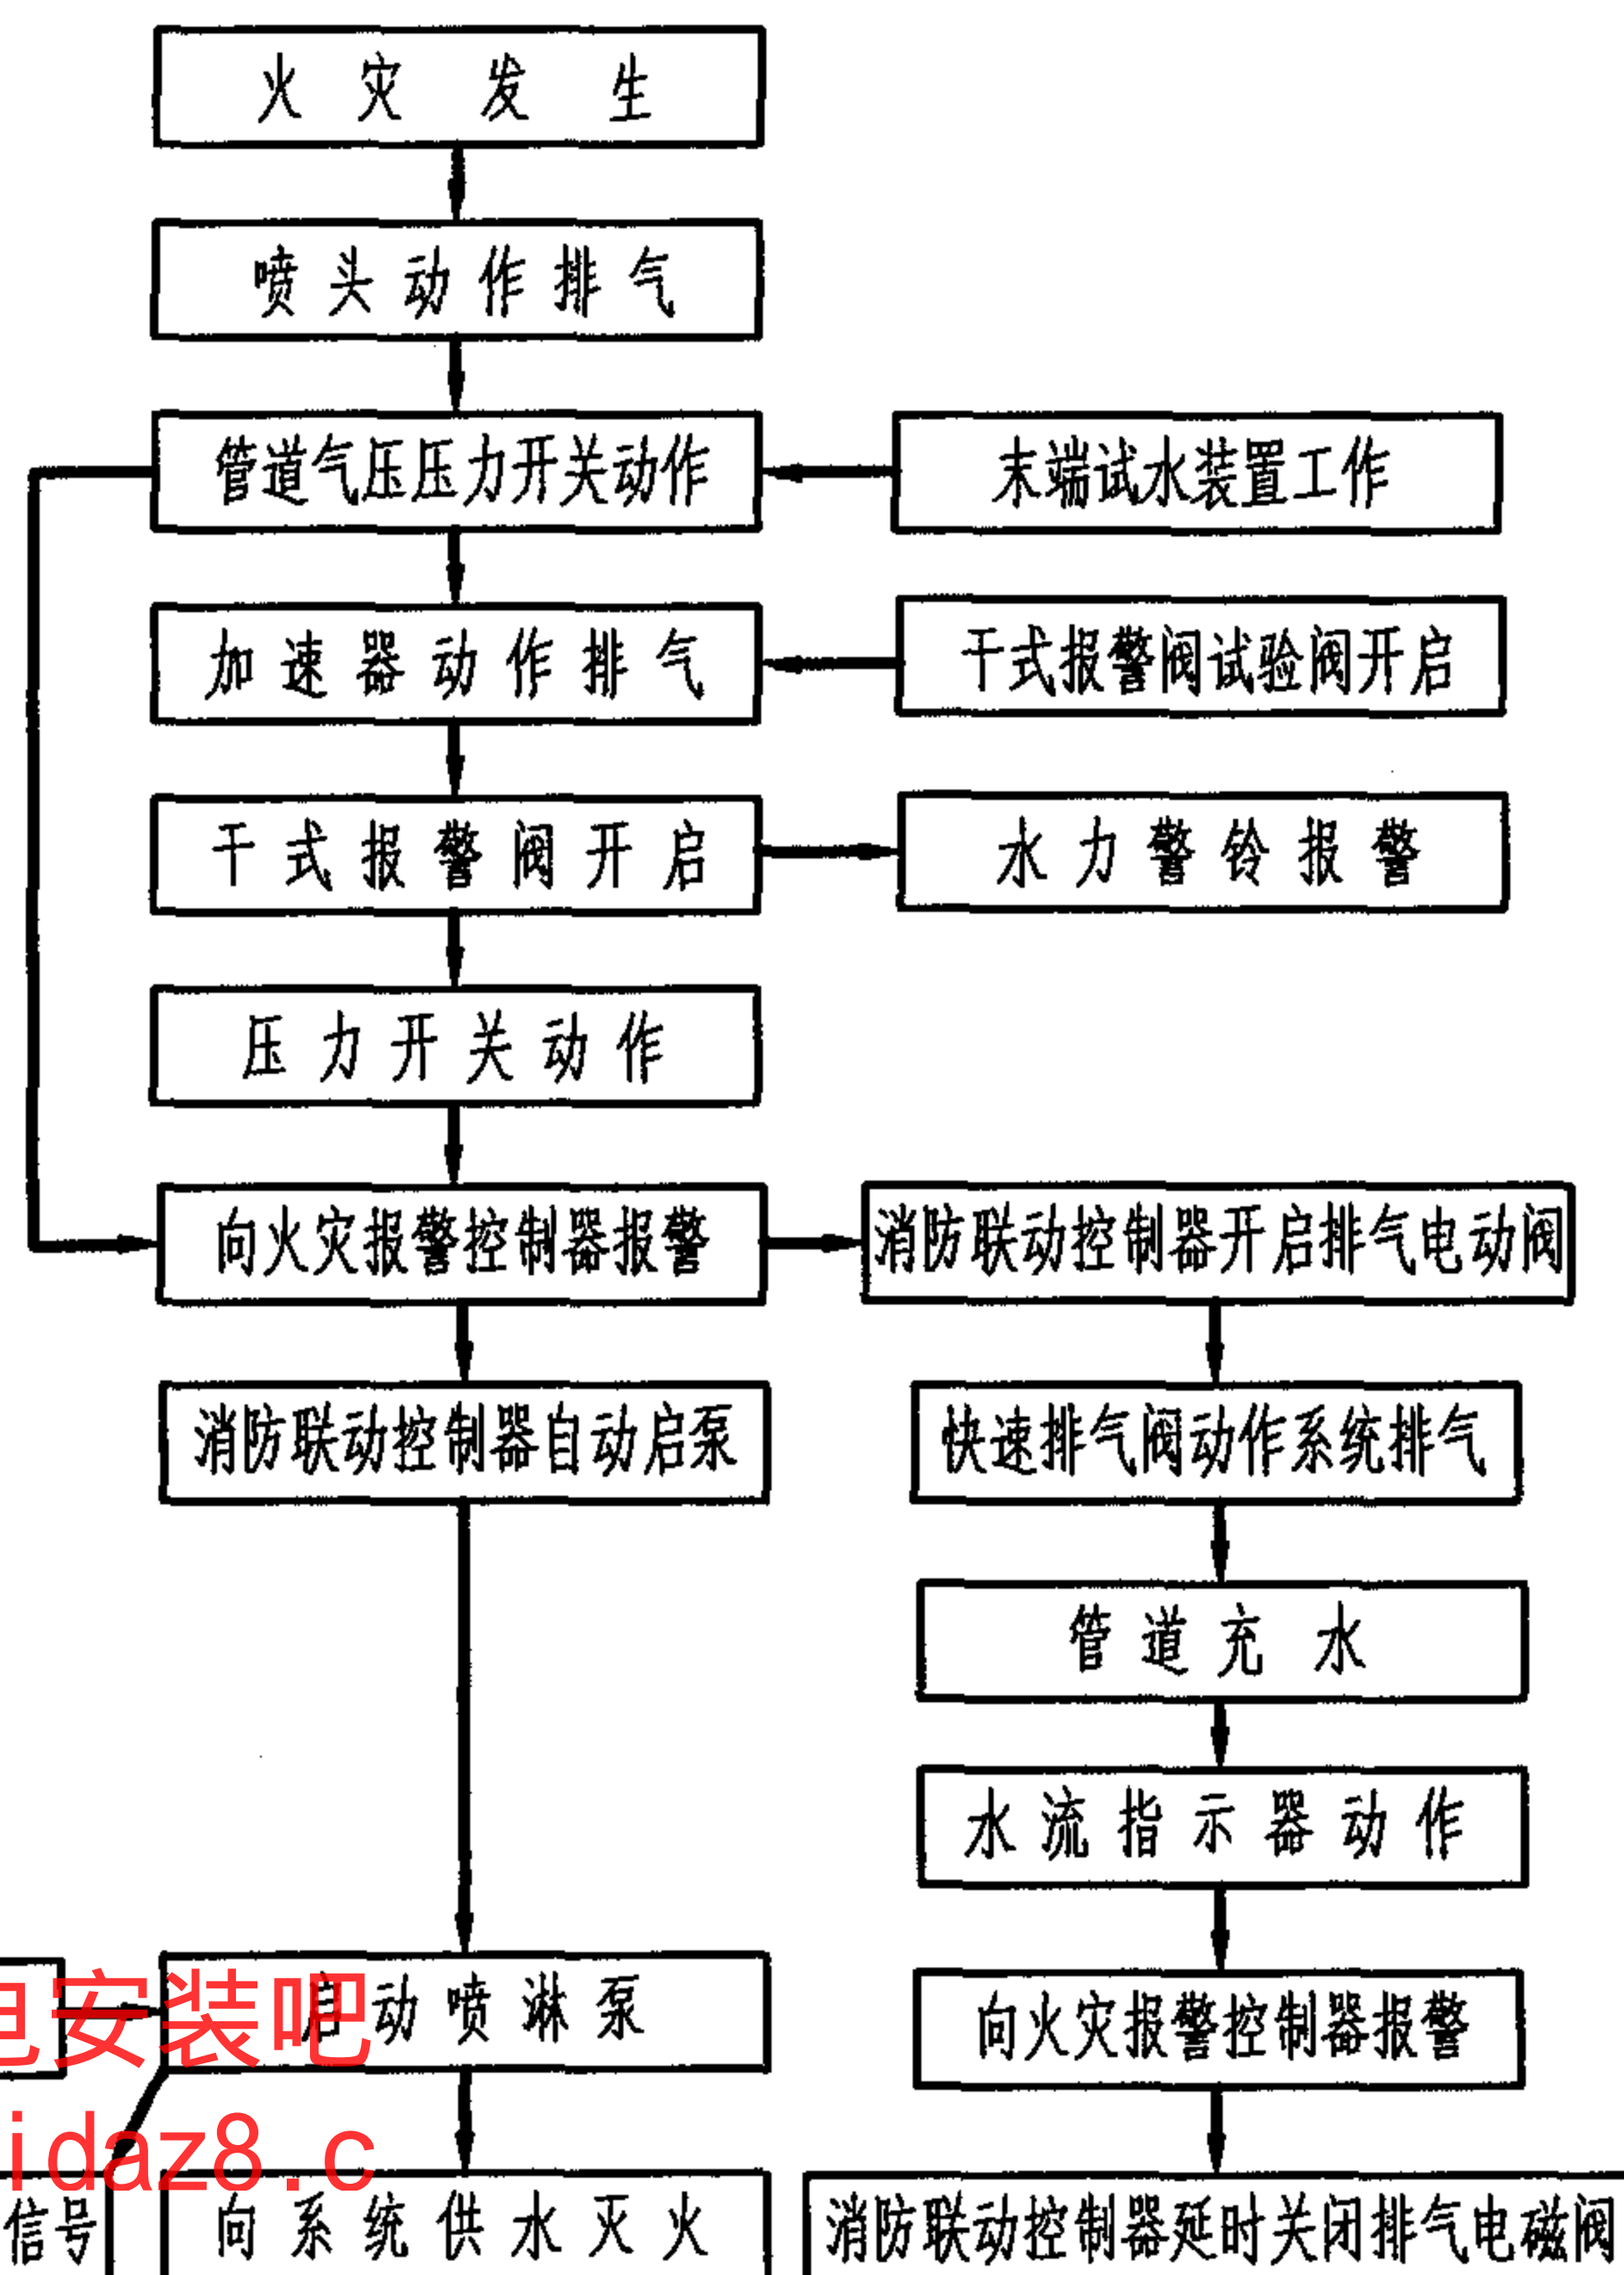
火灾发生

喷头动作排气

管道气压压力开关动作

末端试水装置工作

加速器动作排气

干式报警阀试验阀开启

干式报警阀开启

水力警铃报警

压力开关动作

向火灾报警控制器报警

消防联动控制器开启排气电动阀

消防联动控制器自动启泵

快速排气阀动作系统排气

管道充水

水流指示器动作

向火灾报警控制器报警

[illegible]动喷淋泵

电安装吧

idaz8.c

信号

向系统供水灭火

消防联动控制器延时关闭排气电磁阀